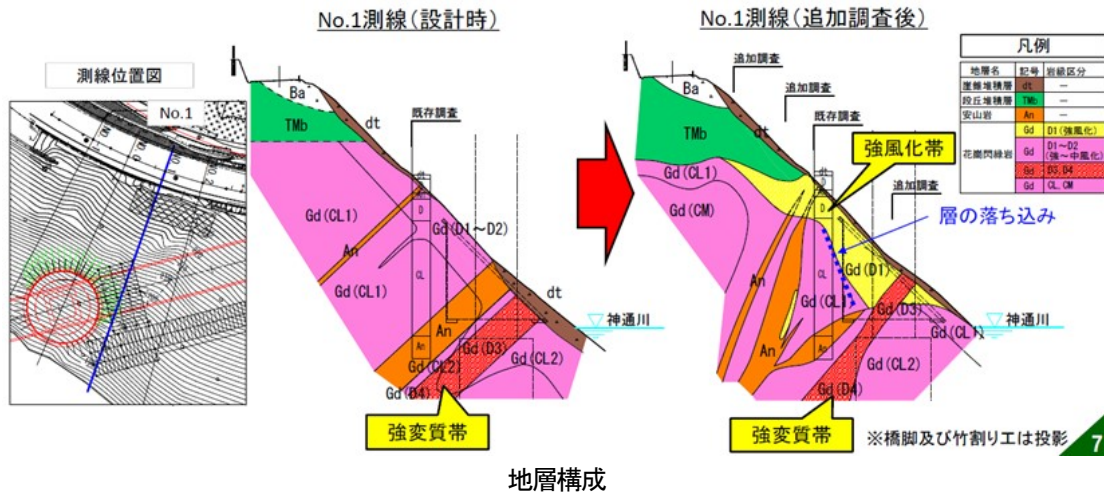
測線位置図

No.1

No.1測線（設計時）

Ba

TMb

dt

既存調査

D

Gd (CL1)

An

Gd (D1～D2)

CL

Gd (CL1)

dt

神通川

An

An

Gd (D3)

Gd (CL2)

Gd (CL2)

Gd (D4)

強変質帯

No.1測線（追加調査後）

追加調査

追加調査

Ba

追加調査

既存調査

TMb

dt

強風化帯

Gd (CL1)

追加調査

Gd (CM)

D

層の落ち込み

An

CL

Gd (D1)

Gd (CL)

Gd (D3)

Gd (CL1)

神通川

An

Gd (CL2)

Gd (D4)

強変質帯

※橋脚及び竹割り工は投影

| 凡例 | | |
|---|---|---|
| 地層名 | 記号 | 岩級区分 |
| 崖錐堆積層 | dt | — |
| 段丘堆積層 | TMb | — |
| 安山岩 | An | — |
| 花崗閃緑岩 | Gd | D1（強風化） |
| | Gd | D1～D2（強～中風化） |
| | Gd | D3, D4 |
| | Gd | CL, CM |

7

地層構成